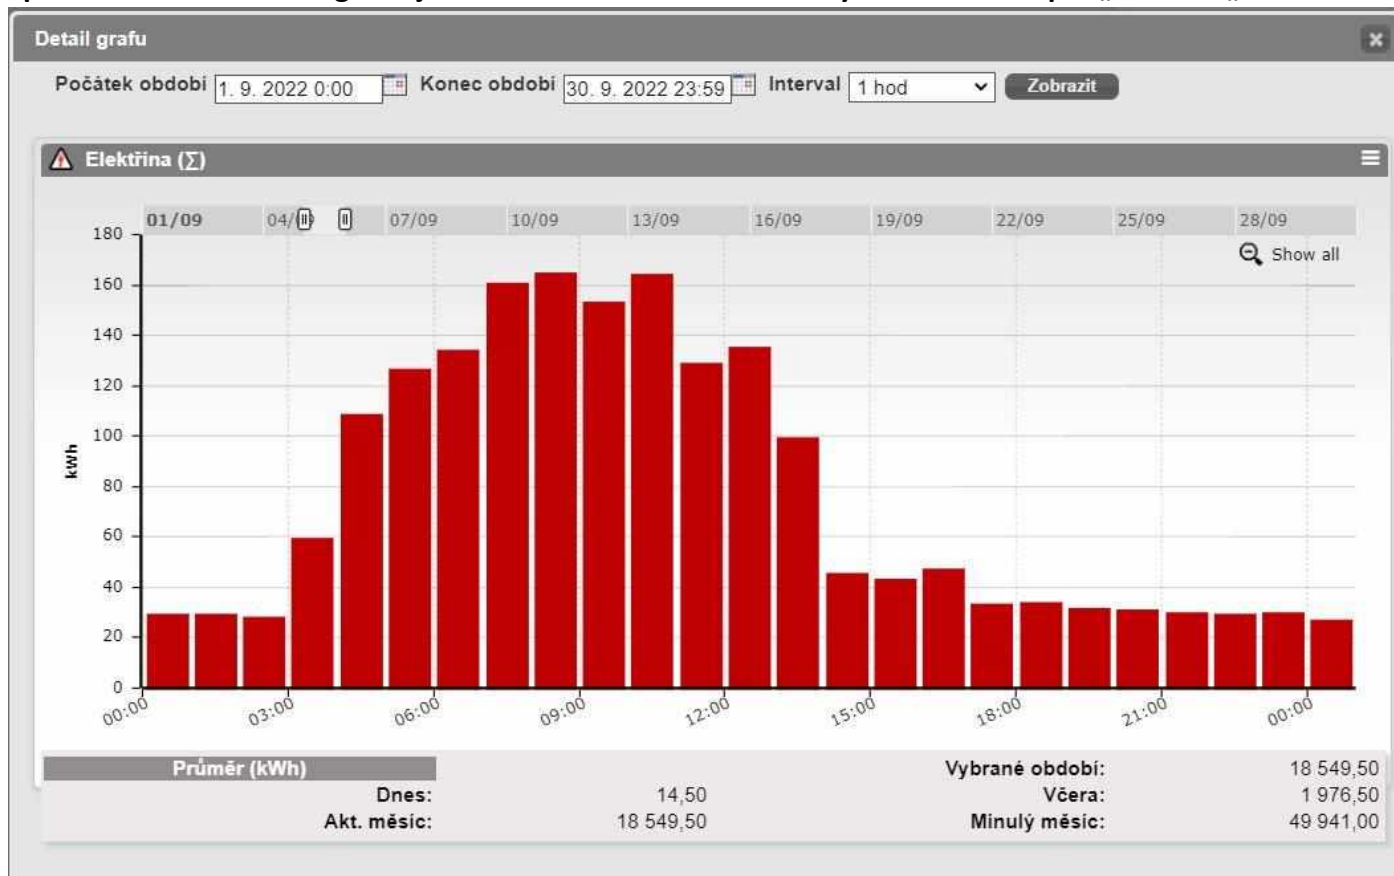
Detail grafu

Počátek období 1. 9. 2022 0:00 Konec období 30. 9. 2022 23:59 Interval 1 hod Zobrazit

Elektřina (∑)

01/09 04/09 07/09 10/09 13/09 16/09 19/09 22/09 25/09 28/09

Show all

kWh

180
160
140
120
100
80
60
40
20
0

00:00 03:00 06:00 09:00 12:00 15:00 18:00 21:00 00:00

Průměr (kWh)

| | | | |
|---|---|---|---|
| Dnes: | 14,50 | Vybrané období: | 18 549,50 |
| Akt. měsíc: | 18 549,50 | Včera: | 1 976,50 |
| | | Minulý měsíc: | 49 941,00 |